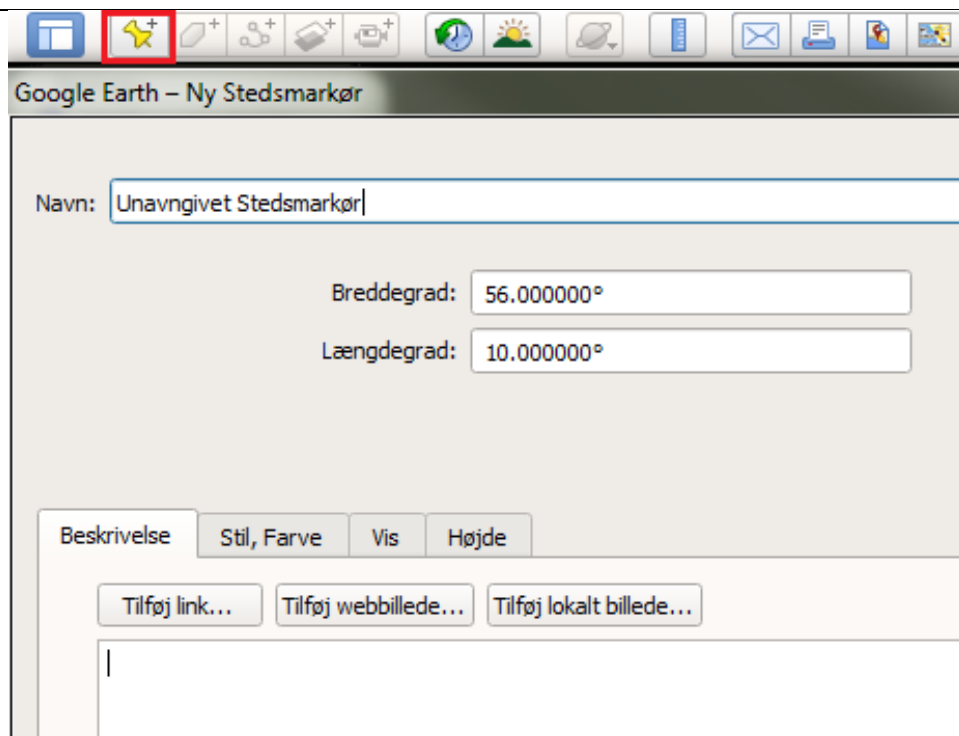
Google Earth – Ny Stedsmarkør

Navn: Unavngivet Stedsmarkør

Breddegrad: 56.000000°

Længdegrad: 10.000000°

Beskrivelse | Stil, Farve | Vis | Højde

Tilføj link... | Tilføj webbillede... | Tilføj lokalt billede...